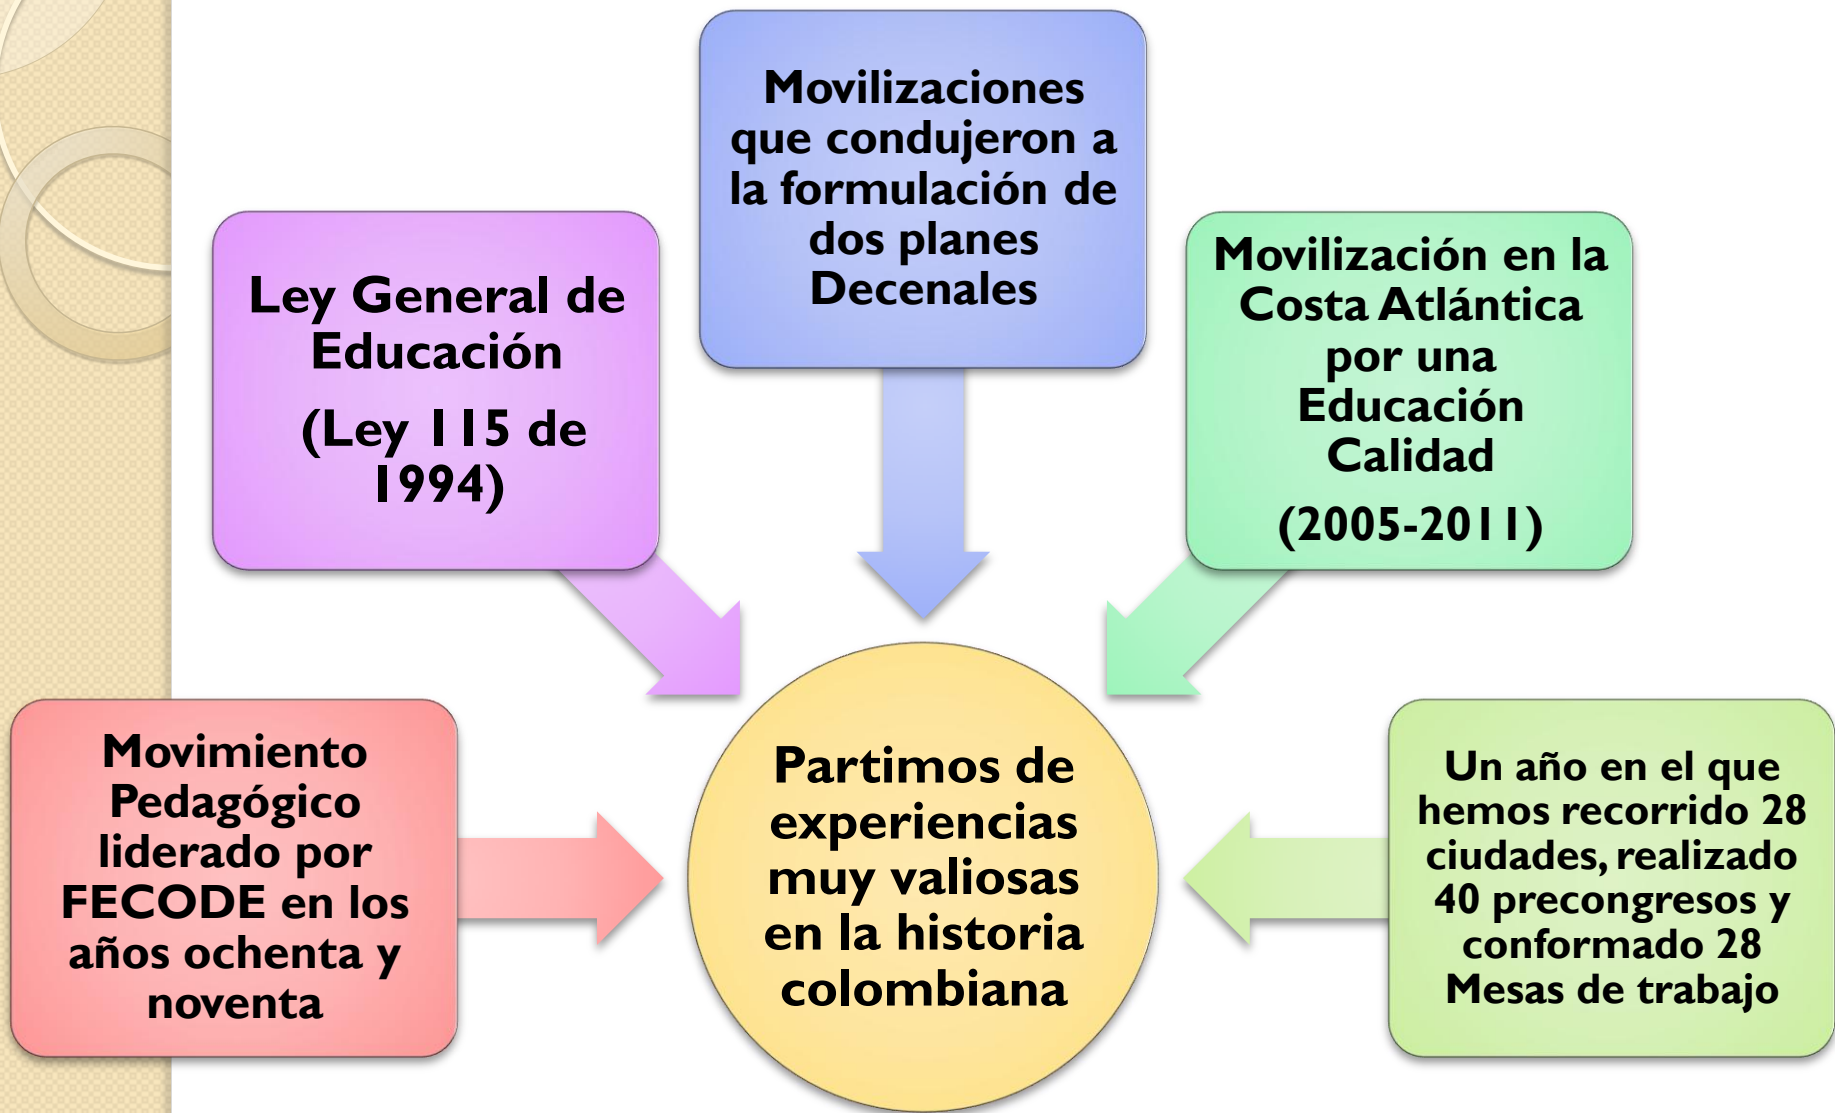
Movilizaciones que condujeron a la formulación de dos planes Decenales

Ley General de Educación

(Ley 115 de 1994)

Movilización en la Costa Atlántica por una Educación Calidad

(2005-2011)

Movimiento Pedagógico liderado por FECODE en los años ochenta y noventa

Partimos de experiencias muy valiosas en la historia colombiana

Un año en el que hemos recorrido 28 ciudades, realizado 40 precongresos y conformado 28 Mesas de trabajo